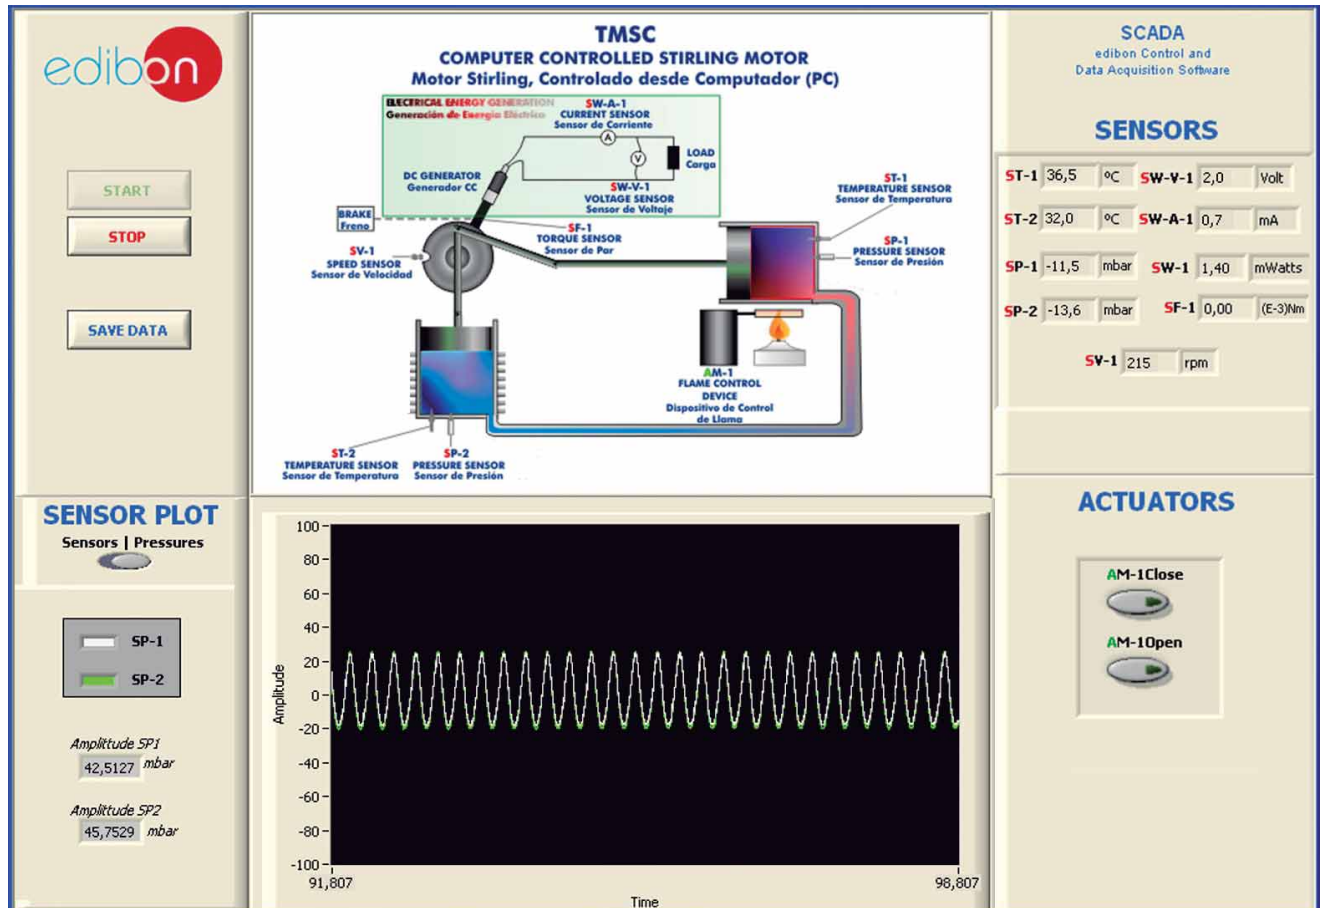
edibon

START

STOP

SAVE DATA

TMSC
COMPUTER CONTROLLED STIRLING MOTOR
Motor Stirling, Controlado desde Computador (PC)

ELECTRICAL ENERGY GENERATION
Generación de Energía Eléctrica

SW-A-1
CURRENT SENSOR
Sensor de Corriente

A

V

LOAD
Carga

DC GENERATOR
Generador CC

SW-V-1
VOLTAGE SENSOR
Sensor de Voltaje

BRAKE
Freno

SF-1
TORQUE SENSOR
Sensor de Par

SV-1
SPEED SENSOR
Sensor de Velocidad

ST-1
TEMPERATURE SENSOR
Sensor de Temperatura

SP-1
PRESSURE SENSOR
Sensor de Presión

AM-1
FLAME CONTROL DEVICE
Dispositivo de Control de Llama

ST-2
TEMPERATURE SENSOR
Sensor de Temperatura

SP-2
PRESSURE SENSOR
Sensor de Presión

SCADA
edibon Control and Data Acquisition Software

SENSORS

ST-1 36,5 ºC SW-V-1 2,0 Volt
ST-2 32,0 ºC SW-A-1 0,7 mA
SP-1 -11,5 mbar SW-1 1,40 mWatts
SP-2 -13,6 mbar SF-1 0,00 (E-3)Nm
SV-1 215 rpm

SENSOR PLOT
Sensors | Pressures

SP-1
SP-2

Amplitude SP1
42,5127 mbar

Amplitude SP2
45,7529 mbar

100
80
60
40
20
0
-20
-40
-60
-80
-100
Amplitude
91,807
98,807
Time

ACTUATORS

AM-1Close

AM-1Open